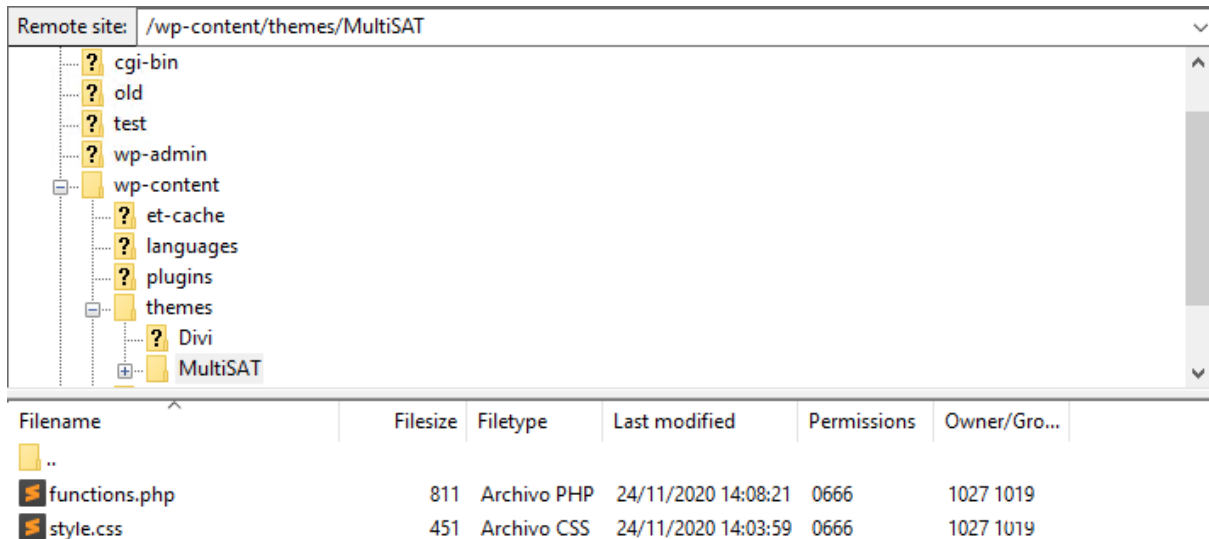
Remote site: /wp-content/themes/MultiSAT

cgi-bin
old
test
wp-admin
wp-content
et-cache
languages
plugins
themes
Divi
MultiSAT

| Filename | Filesize | Filetype | Last modified | Permissions | Owner/Gro... |
|---|---|---|---|---|---|
| .. | | | | | |
| functions.php | 811 | Archivo PHP | 24/11/2020 14:08:21 | 0666 | 1027 1019 |
| style.css | 451 | Archivo CSS | 24/11/2020 14:03:59 | 0666 | 1027 1019 |